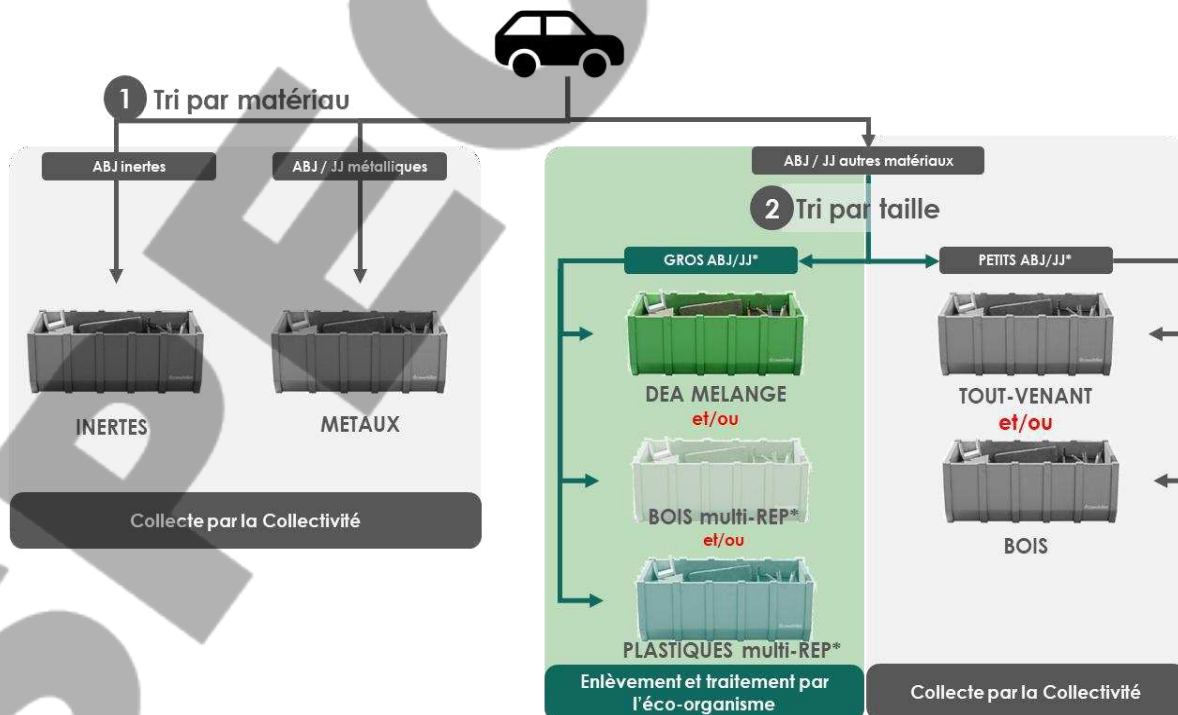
1 Tri par matériau

ABJ inertes

ABJ / JJ métalliques

ABJ / JJ autres matériaux

2 Tri par taille

GROS ABJ/JJ*

PETITS ABJ/JJ*

INERTES

METAUX

Collecte par la Collectivité

DEA MELANGE
et/ou

BOIS multi-REP*
et/ou

PLASTIQUES multi-REP*

Enlèvement et traitement par l'éco-organisme

TOUT-VENANT
et/ou

BOIS

Collecte par la Collectivité